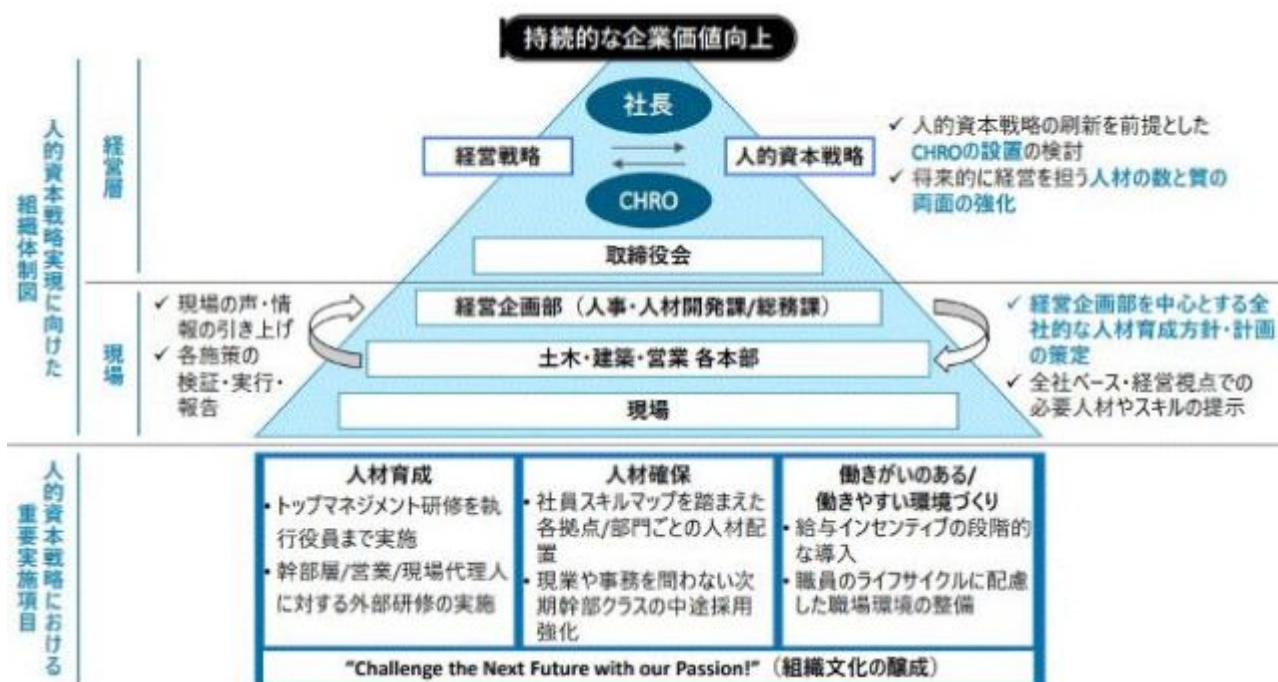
持続的な企業価値向上

人的資本戦略実現に向けた組織体制図

経営層

社長

経営戦略

人的資本戦略

CHRO

取締役会

✓ 人的資本戦略の刷新を前提としたCHROの設置の検討
✓ 将来的に経営を担う人材の数と質の両面の強化

現場

✓ 現場の声・情報の引き上げ
✓ 各施策の検証・実行・報告

経営企画部（人事・人材開発課/総務課）

土木・建築・営業 各本部

現場

✓ 経営企画部を中心とする全社的な人材育成方針・計画の策定
✓ 全社ベース・経営視点での必要人材やスキルの提示

人的資本戦略における重要実施項目

| 人材育成 | 人材確保 | 働きがいのある/働きやすい環境づくり |
|---|---|---|
| • トップマネジメント研修を執行役員まで実施<br>• 幹部層/営業/現場代理人に対する外部研修の実施 | • 社員スキルマップを踏まえた各拠点/部門ごとの人材配置<br>• 現業や事務を問わない次期幹部クラスの中途採用強化 | • 給与インセンティブの段階的な導入<br>• 職員のライフサイクルに配慮した職場環境の整備 |

"Challenge the Next Future with our Passion!"（組織文化の醸成）